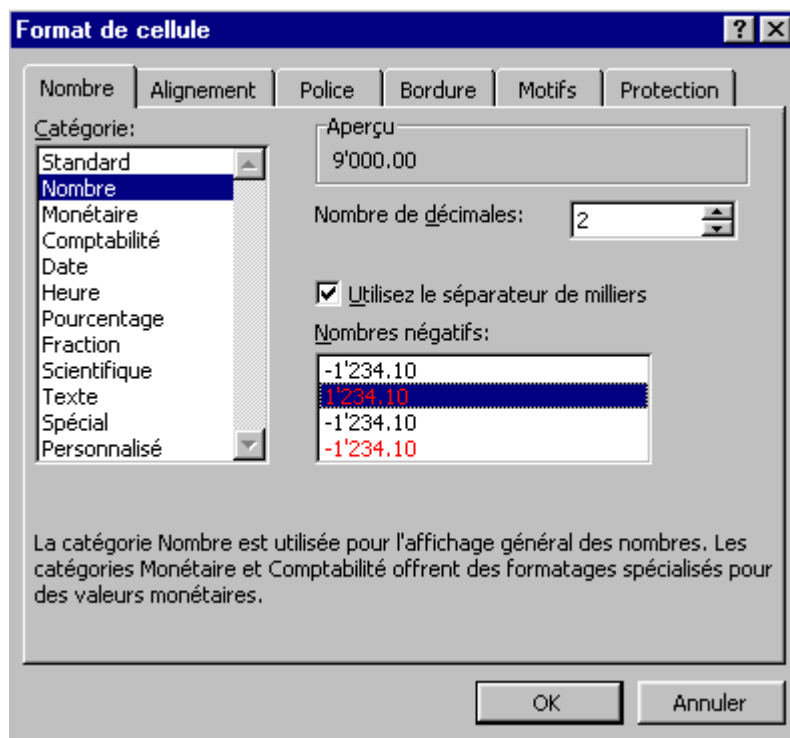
Format de cellule

? X

Nombre | Alignement | Police | Bordure | Motifs | Protection

Catégorie:

Standard
Nombre
Monétaire
Comptabilité
Date
Heure
Pourcentage
Fraction
Scientifique
Texte
Spécial
Personnalisé

Aperçu
9'000.00

Nombre de décimales: 2

Utilisez le séparateur de milliers

Nombres négatifs:

-1'234.10
1'234.10
-1'234.10
-1'234.10

La catégorie Nombre est utilisée pour l'affichage général des nombres. Les catégories Monétaire et Comptabilité offrent des formatages spécialisés pour des valeurs monétaires.

OK

Annuler